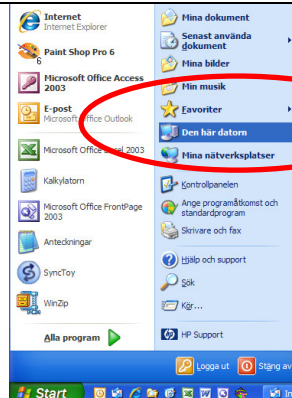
Internet
Internet Explorer

Paint Shop Pro 6

Microsoft Office Access 2003

E-post
Microsoft Office Outlook

Microsoft Office Excel 2003

Kalkylatorn

Microsoft Office FrontPage 2003

Anteckningar

SyncToy

WinZip

Alla program

Mina dokument

Senast använda dokument

Mina bilder

Min musik

Favoriter

Den här datorn

Mina nätverksplatser

Kontrollpanelen

Ange programåtkomst och standardprogram

Skrivare och fax

Hjälp och support

Sök

Kör...

HP Support

Logga ut

Stäng av

Start